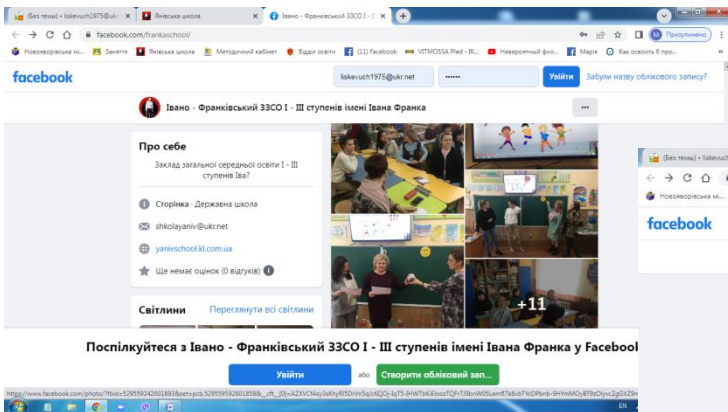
(Без теми) • liskevuch1975@ukr × Янівська школа × Івано - Франківський ЗЗСО І - ІІІ × +

facebook.com/frankaschool/

Призупинено

Новояворівська мі... Заняття Янівська школа Методичний кабінет Відділ освіти (11) Facebook VITMOSSA Plед - ІК... Неймовірний фіз... Марія Как освоить 6 про...

facebook liskevuch1975@ukr.net •••••• Увійти Забули назву облікового запису?

Івано - Франківський ЗЗСО І - ІІІ ступенів імені Івана Франка ···

Про себе

Заклад загальної середньої освіти І - ІІІ ступенів Іва?

Сторінка · Державна школа

shkolayaniv@ukr.net

yanivschool.kl.com.ua

Ще немає оцінок (0 відгуків)

Світлини Переглянути всі світлини

+11

(Без теми) • liskevuch

Новояворівська мі...

facebook

Поспілкуйтеся з Івано - Франківський ЗЗСО І - ІІІ ступенів імені Івана Франка у Facebook

Увійти або Створити обліковий зап...

https://www.facebook.com/photo/?fbid=529559242601893&set=pcb.529559592601858&__cft__[0]=AZXVCfAsy3sKhyRI5OrVn5qJcKQCj-IqT5-IHWTbKilooztTQFr7J9bmWl5Lamff7k8vbTYcDPbnb-9HYmMOy879zOlyvcZgGX29

EN